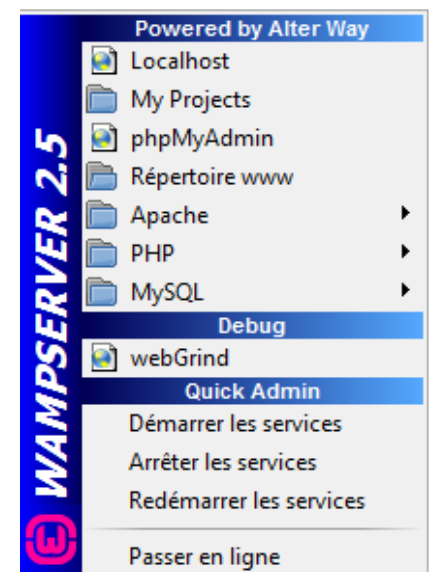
WAMPSERVER 2.5

Powered by Alter Way

Localhost

My Projects

phpMyAdmin

Répertoire www

Apache

PHP

MySQL

Debug

webGrind

Quick Admin

Démarrer les services

Arrêter les services

Redémarrer les services

Passer en ligne